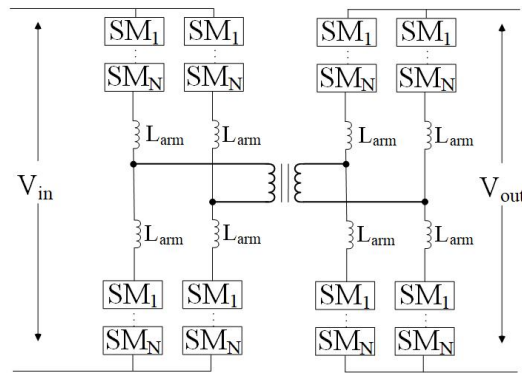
$SM_1$ $SM_1$ $SM_1$ $SM_1$

$SM_N$ $SM_N$ $SM_N$ $SM_N$

$L_{arm}$ $L_{arm}$ $L_{arm}$ $L_{arm}$

$V_{in}$

$V_{out}$

$L_{arm}$ $L_{arm}$ $L_{arm}$ $L_{arm}$

$SM_1$ $SM_1$ $SM_1$ $SM_1$

$SM_N$ $SM_N$ $SM_N$ $SM_N$